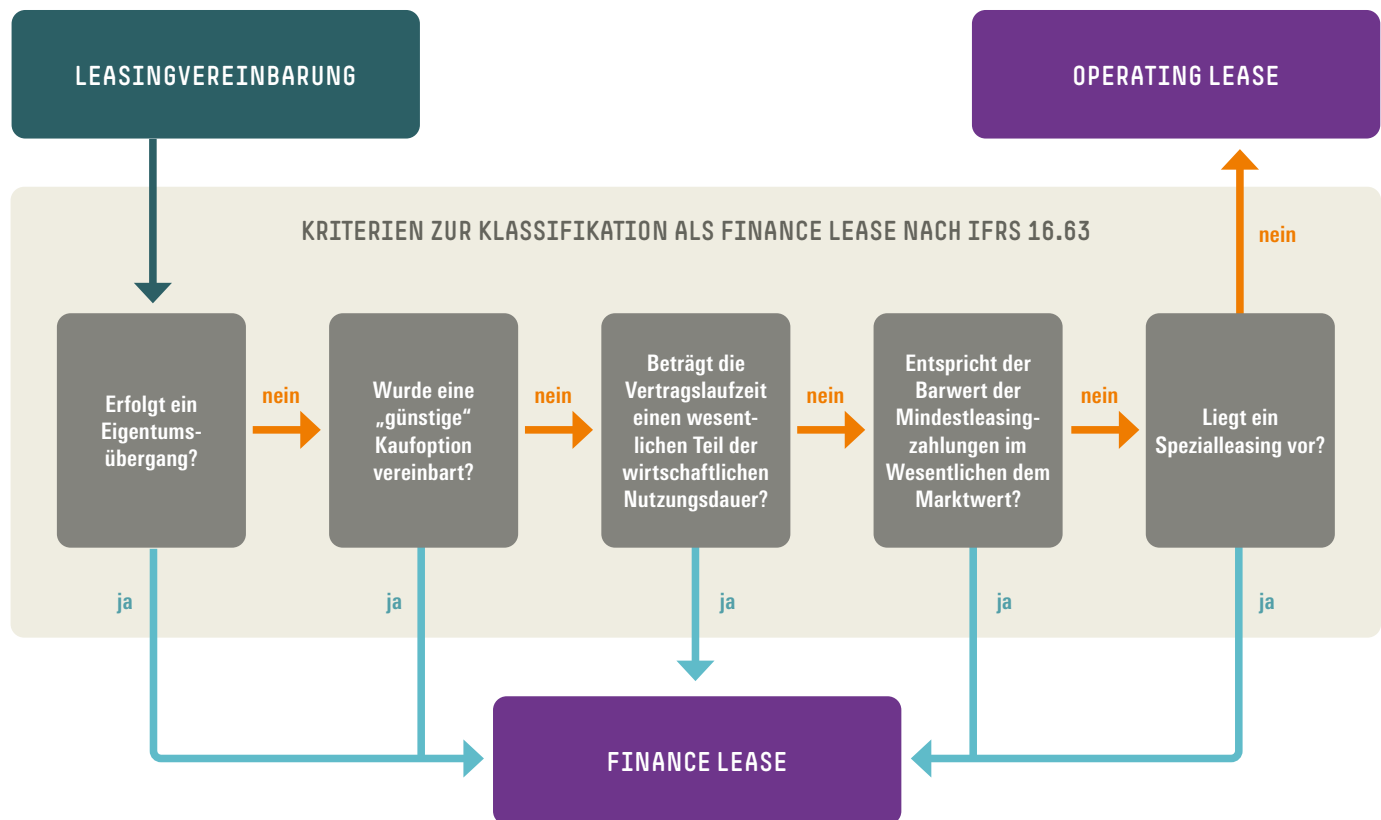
LEASINGVEREINBARUNG

OPERATING LEASE

KRITERIEN ZUR KLASSIFIKATION ALS FINANCE LEASE NACH IFRS 16.63

Erfolgt ein Eigentumsübergang?

nein

Wurde eine „günstige“ Kaufoption vereinbart?

nein

Beträgt die Vertragslaufzeit einen wesentlichen Teil der wirtschaftlichen Nutzungsdauer?

nein

Entspricht der Barwert der Mindestleasingzahlungen im Wesentlichen dem Marktwert?

nein

Liegt ein Spezialleasing vor?

nein

ja

ja

ja

ja

ja

FINANCE LEASE